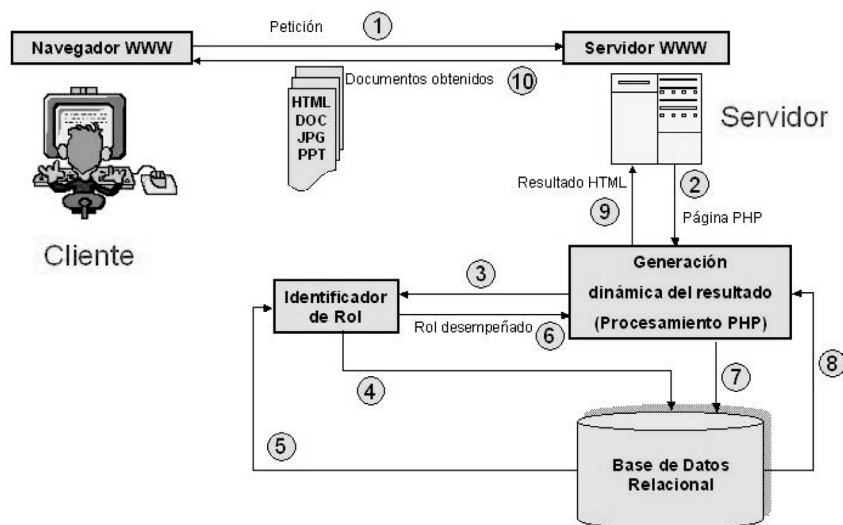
Petición
1
Navegador WWW
Servidor WWW
Documentos obtenidos
10
HTML
DOC
JPG
PPT
Servidor
Cliente
Resultado HTML
2
9
Página PHP
3
Generación dinámica del resultado (Procesamiento PHP)
Identificador de Rol
Rol desempeñado
6
4
7
8
5
Base de Datos Relacional